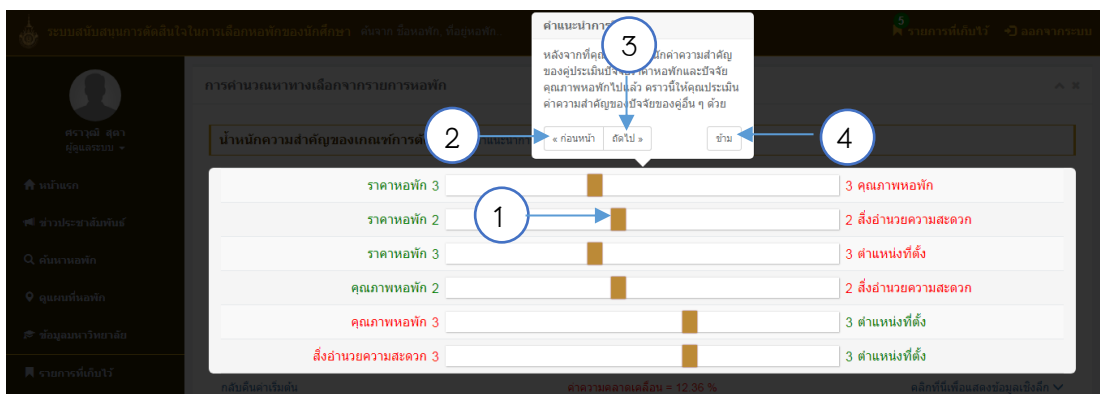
ระบบสนับสนุนการตัดสินใจในการเลือกหอพักของนักศึกษา ค้นจาก ชื่อหอพัก ที่อยู่หอพัก

5 รายการที่บันทึกไว้ ออกจากระบบ

ศราวุฒิ สุดา
ผู้ดูแลระบบ

หน้าแรก
ข่าวประชาสัมพันธ์
ค้นหาหอพัก
ดูแผนที่หอพัก
ข้อมูลมหาวิทยาลัย
รายการที่บันทึกไว้

การคำนวณหาทางเลือกจากรายการหอพัก

น้ำหนักความสำคัญของเกณฑ์การตั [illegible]

คำแนะนำการ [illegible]

หลังจากที่คุณ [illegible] กค่าความสำคัญของคู่ประเมินปัจจัย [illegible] คาหอพักและปัจจัยคุณภาพหอพักไปแล้ว คราวนี้ให้คุณประเมินค่าความสำคัญของปัจจัยของคู่อื่น ๆ ด้วย

« ก่อนหน้า ถัดไป » ข้าม

1
2
3
4

| | |
|---|---|
| ราคาหอพัก 3 | 3 คุณภาพหอพัก |
| ราคาหอพัก 2 | 2 สิ่งอำนวยความสะดวก |
| ราคาหอพัก 3 | 3 ตำแหน่งที่ตั้ง |
| คุณภาพหอพัก 2 | 2 สิ่งอำนวยความสะดวก |
| คุณภาพหอพัก 3 | 3 ตำแหน่งที่ตั้ง |
| สิ่งอำนวยความสะดวก 3 | 3 ตำแหน่งที่ตั้ง |

กลับคืนค่าเริ่มต้น
ค่าความคลาดเคลื่อน = 12.36 %
คลิกที่นี่เพื่อแสดงข้อมูลเชิงลึก